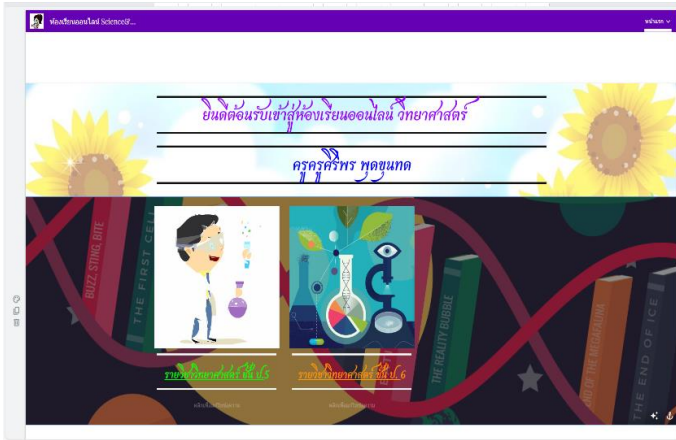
ห้องเรียนออนไลน์ Science&...

หน้าแรก

ยินดีต้อนรับเข้าสู่ห้องเรียนออนไลน์ วิทยาศาสตร์

ครูศรีพร พุดขุนทด

BUZZ, STING, BITE

THE FIRST CELL

THE REALITY BUBBLE

THE END OF ICE

รายวิชาวิทยาศาสตร์ ชั้น ป.5

รายวิชาวิทยาศาสตร์ ชั้น ป.6